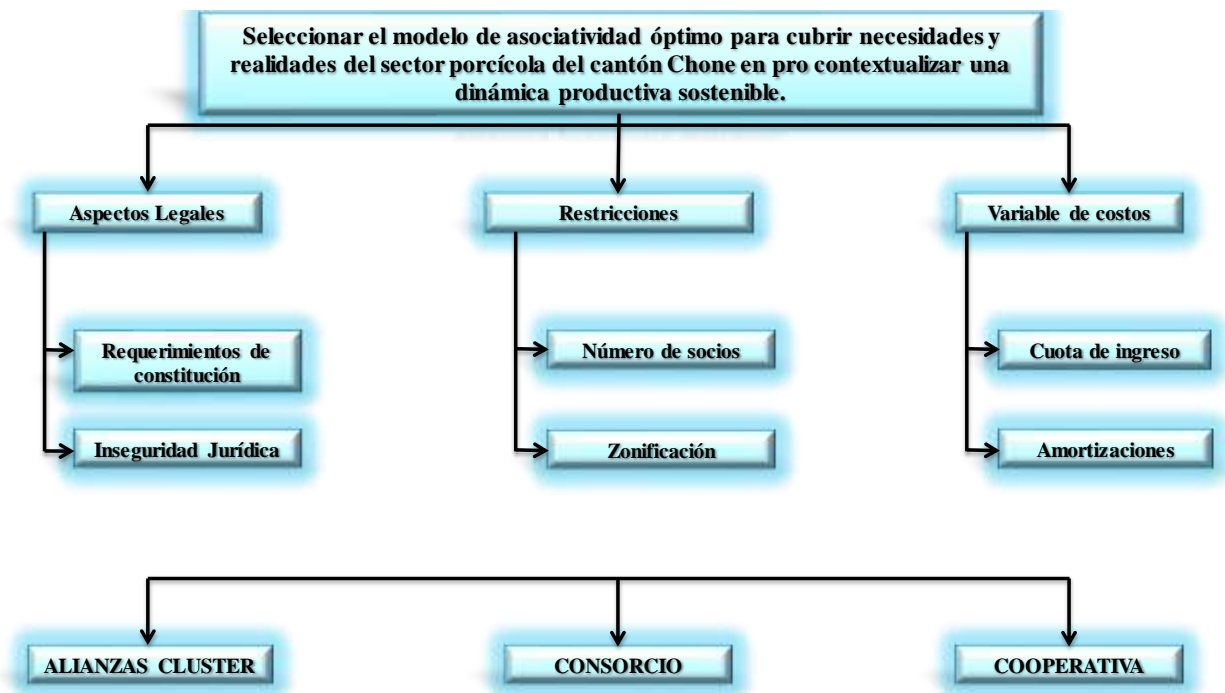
Seleccionar el modelo de asociatividad óptimo para cubrir necesidades y realidades del sector porcícola del cantón Chone en pro contextualizar una dinámica productiva sostenible.

Aspectos Legales

Requerimientos de constitución

Inseguridad Jurídica

Restricciones

Número de socios

Zonificación

Variable de costos

Cuota de ingreso

Amortizaciones

ALIANZAS CLUSTER

CONSORCIO

COOPERATIVA